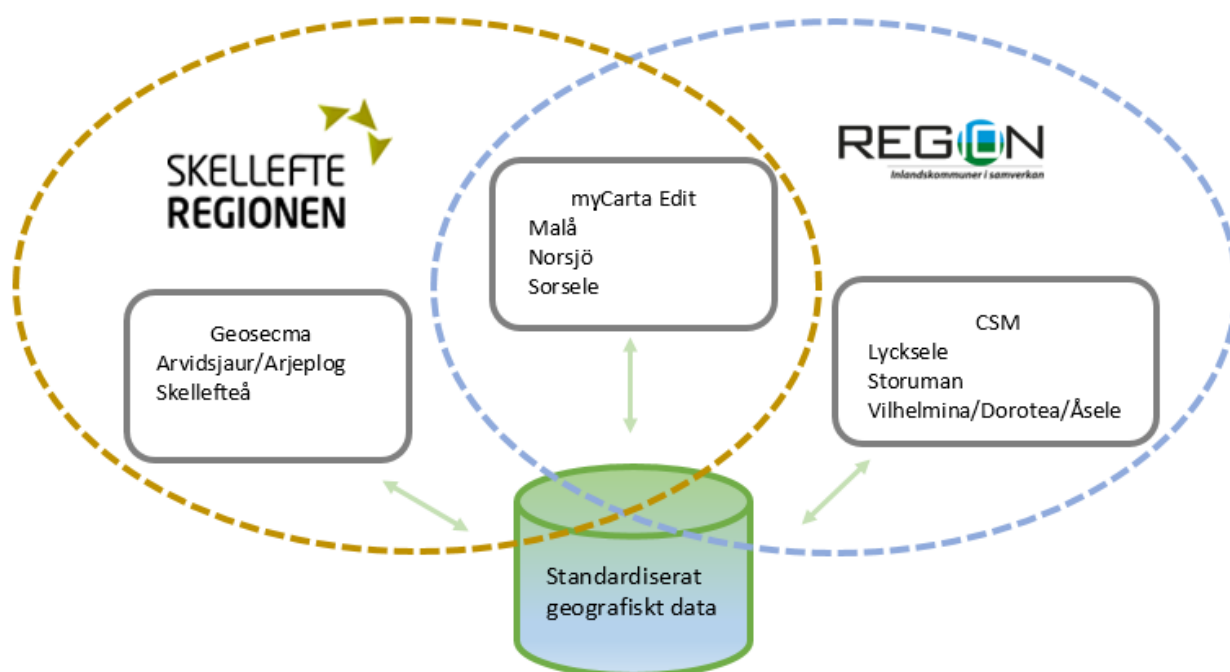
SKELLEFTE REGIONEN

REGION
Inlandskommuner i samverkan

myCarta Edit
Malå
Norsjö
Sorsele

Geosecma
Arvidsjaur/Arjeplog
Skellefteå

CSM
Lycksele
Storuman
Vilhelmina/Dorotea/Åsele

Standardiserat geografiskt data